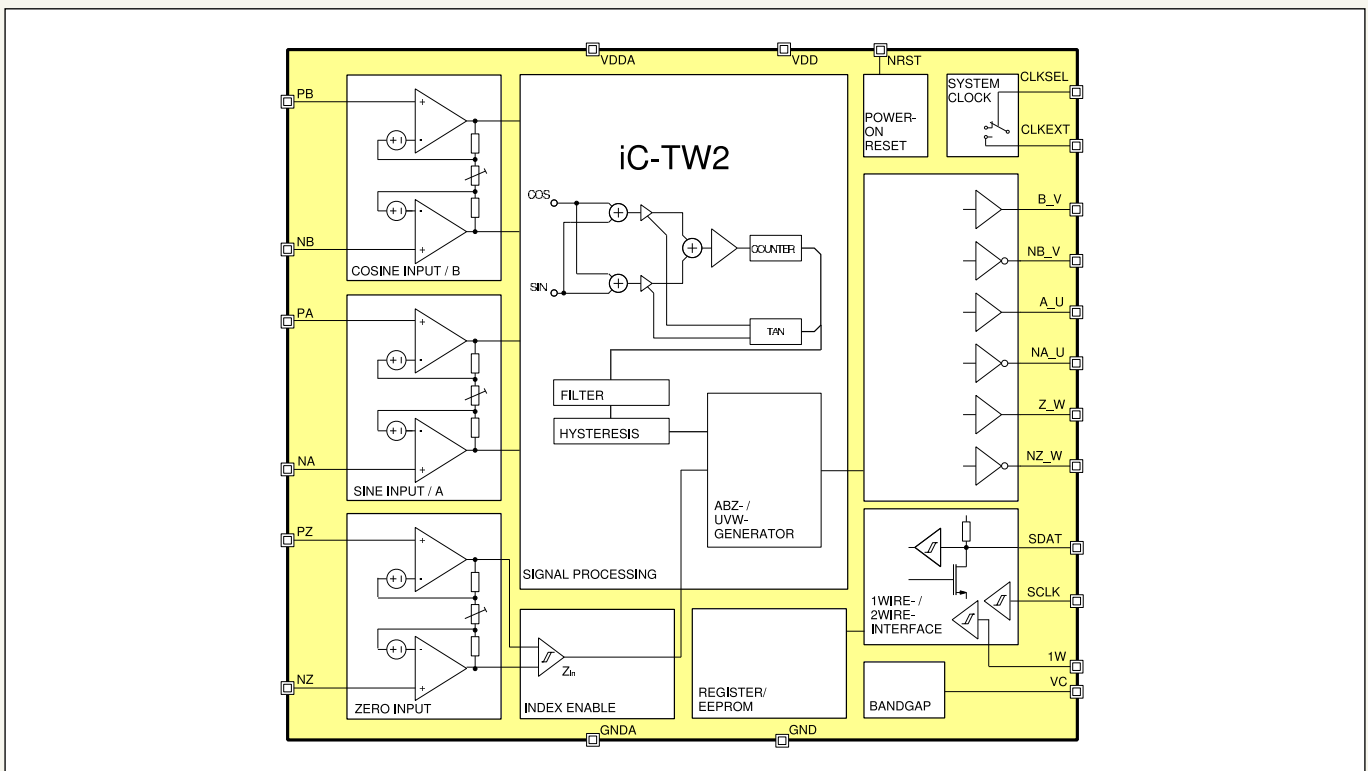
VDDA
VDD
NRST
PB
NB
COSINE INPUT / B
PA
NA
SINE INPUT / A
PZ
NZ
ZERO INPUT
iC-TW2
COS
SIN
COUNTER
TAN
FILTER
HYSTERESIS
ABZ- / UVW- GENERATOR
SIGNAL PROCESSING
$Z_{In}$
INDEX ENABLE
REGISTER/ EEPROM
GNDA
GND
POWER-ON RESET
SYSTEM CLOCK
CLKSEL
CLKEXT
B_V
NB_V
A_U
NA_U
Z_W
NZ_W
SDAT
SCLK
1WIRE- / 2WIRE- INTERFACE
1W
VC
BANDGAP